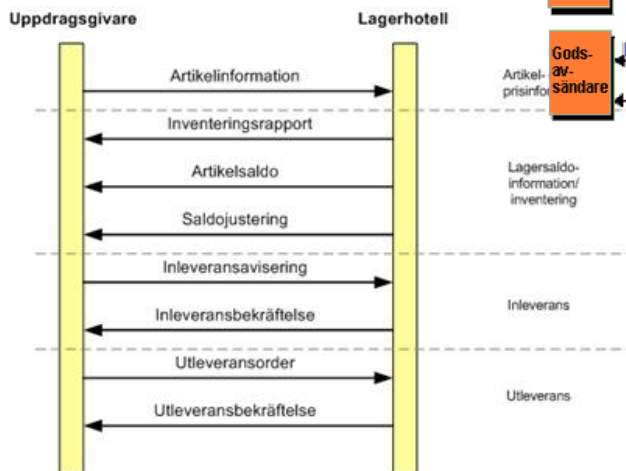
Uppdragsgivare

Lagerhotell

Gods-
av-
sändare

Artikelinformation

Artikel-
prisinfo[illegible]

Inventeringsrapport

Artikelsaldo

Lagersaldo-
information/
inventering

Saldojustering

Inleveransavisering

Inleveransbekräftelse

Inleverans

Utleveransorder

Utleveransbekräftelse

Utleverans